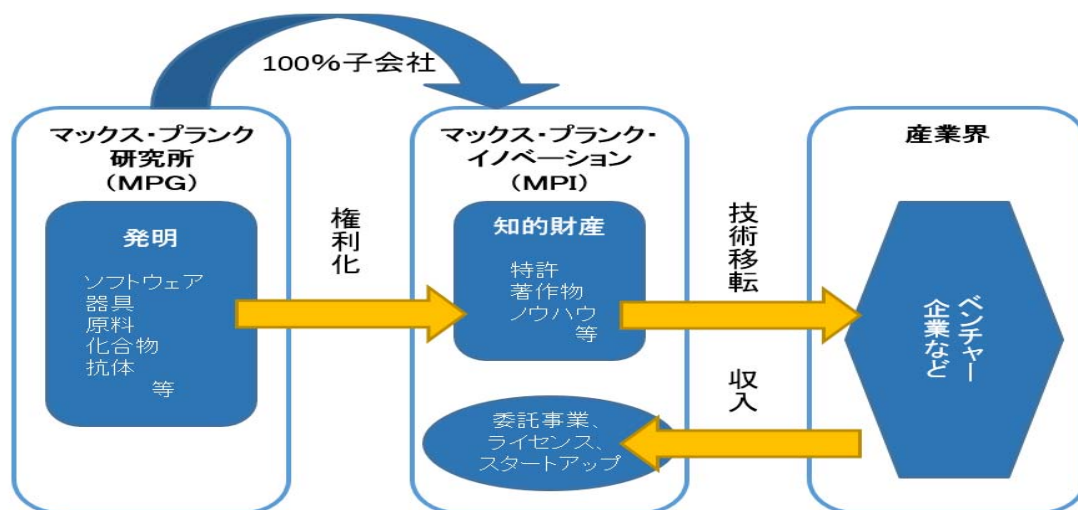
100%子会社

マックス・プランク研究所（MPG）

発明

ソフトウェア
器具
原料
化合物
抗体
等

権利化

マックス・プランク・イノベーション（MPI）

知的財産

特許
著作物
ノウハウ
等

委託事業、
ライセンス、
スタートアップ

技術移転

収入

産業界

ベンチャー
企業など